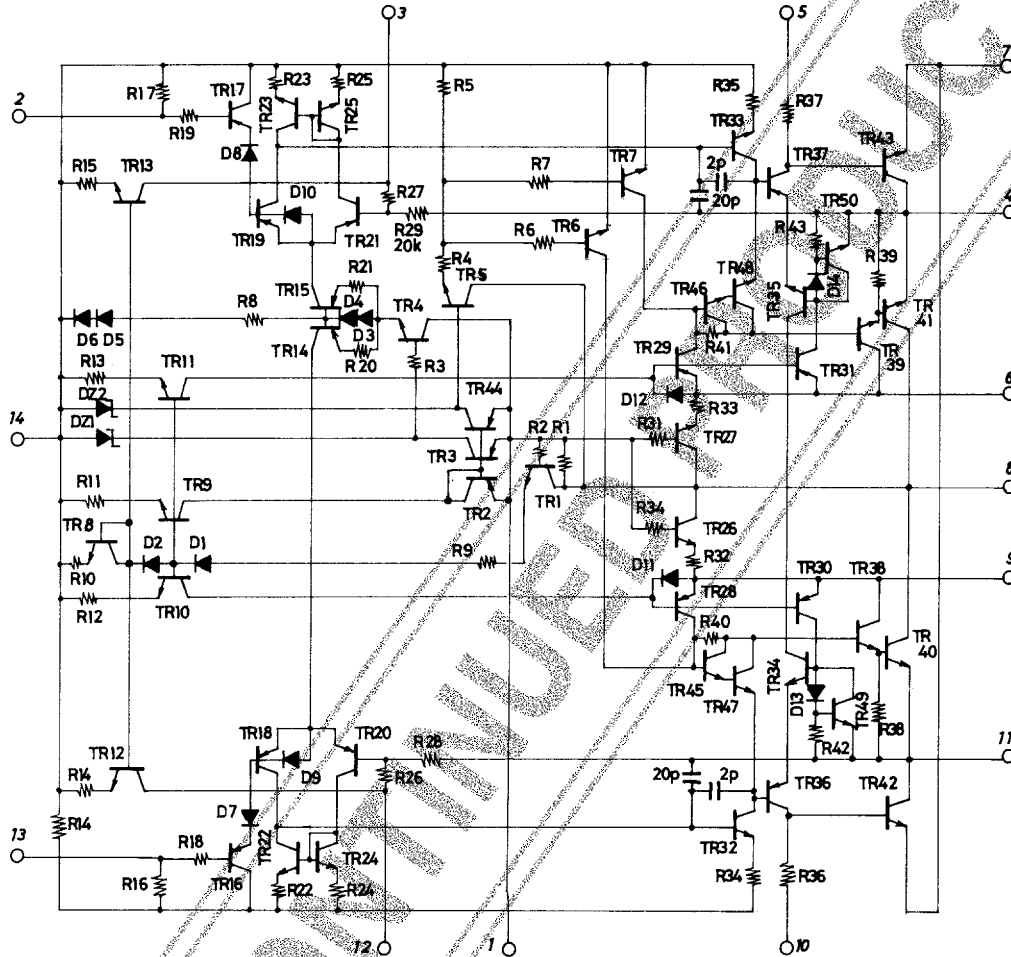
3
5
7
2
R17
R19
TR17
TR23
R23
R25
TR25
R5
R35
R37
TR33
TR37
TR43
D8
R15
TR13
R7
TR7
2p
20p
D10
R27
R29
20k
TR19
TR21
R6
TR6
R43
TR50
R4
TR5
R39
R21
TR15
D4
TR4
TR46
TR48
TR35
D14
TR
41
D6 D5
R8
D3
TR14
R20
R3
R41
R13
TR11
TR29
TR31
TR
39
6
DZ2
D12
R33
14
DZ1
TR44
R2 R1
R31
TR27
8
TR3
R11
TR9
TR2
TR1
TR 8
R34
TR26
D2
D1
R9
R32
9
R10
D11
TR30
TR38
R12
TR10
TR28
R40
TR
40
TR45
TR47
TR34
D13
TR49
TR18
TR20
R28
R42
R38
11
TR12
D9
R26
20p
2p
TR36
TR42
R14
D7
TR22
R14
13
R18
TR24
TR32
R16
TR16
R22
R24
R34
R36
12
1
10